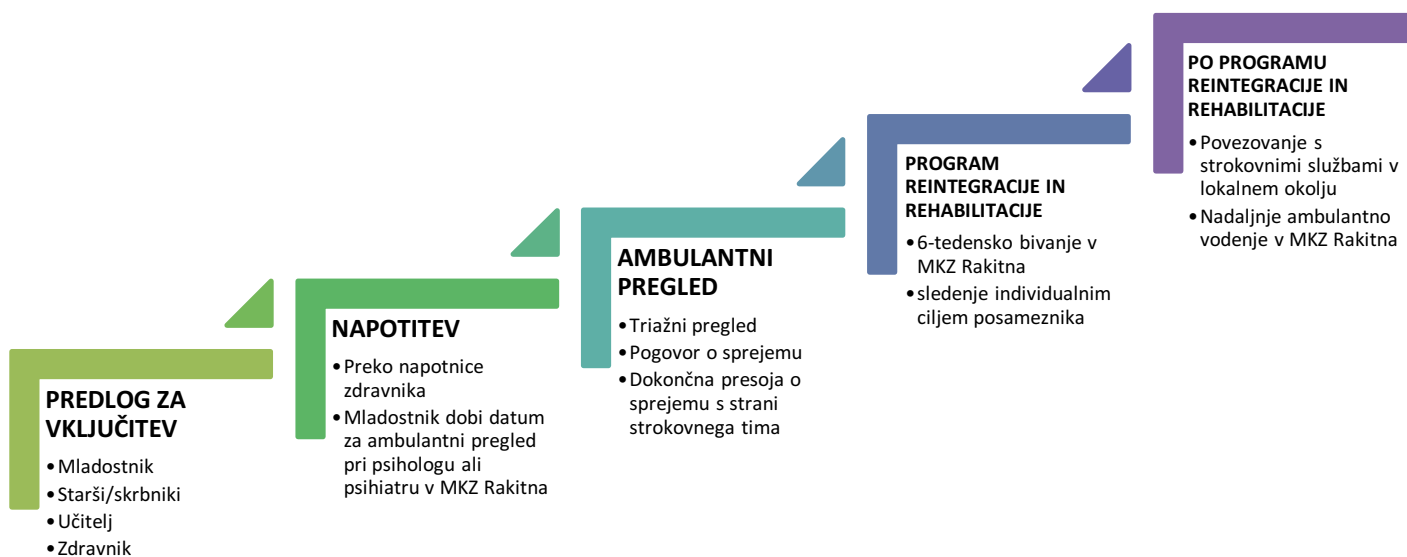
PREDLOG ZA VKLJUČITEV
• Mladostnik
• Starši/skrbniki
• Učitelj
• Zdravnik

NAPOTITEV
• Preko napotnice zdravnika
• Mladostnik dobi datum za ambulantni pregled pri psihologu ali psihiatru v MKZ Rakitna

AMBULANTNI PREGLED
• Triažni pregled
• Pogovor o sprejemu
• Dokončna presoja o sprejemu s strani strokovnega tima

PROGRAM REINTEGRACIJE IN REHABILITACIJE
• 6-tedensko bivanje v MKZ Rakitna
• sledenje individualnim ciljem posameznika

PO PROGRAMU REINTEGRACIJE IN REHABILITACIJE
• Povezovanje s strokovnimi službami v lokalnem okolju
• Nadaljnje ambulantno vodenje v MKZ Rakitna